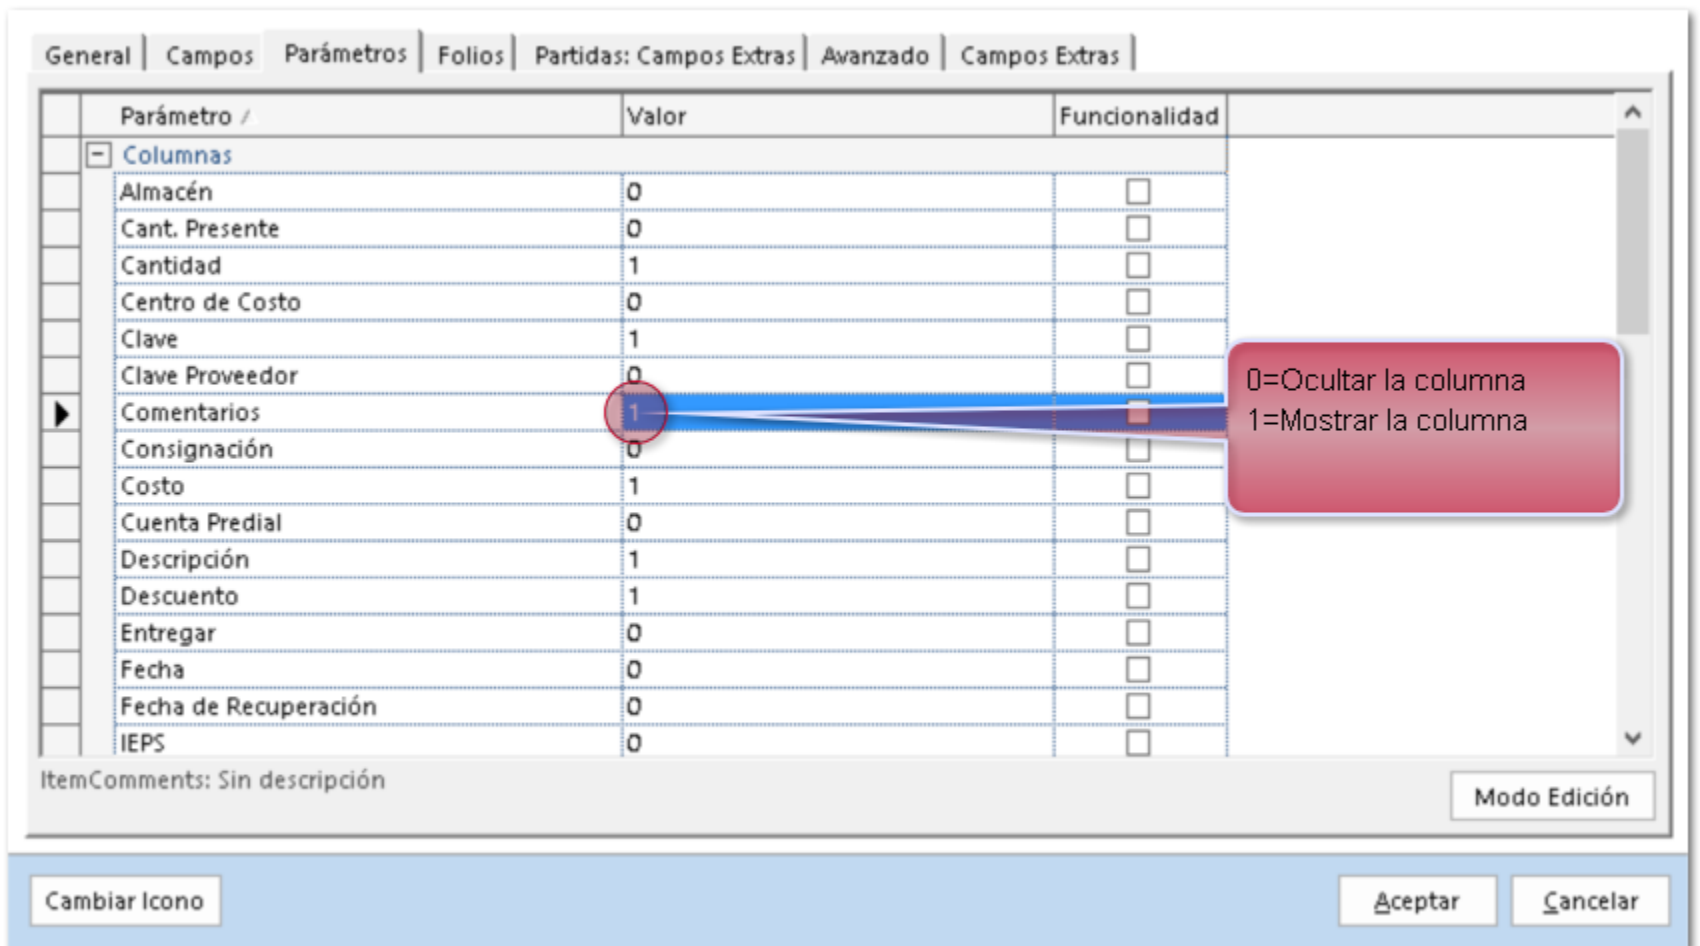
General | Campos | Parámetros | Folios | Partidas: Campos Extras | Avanzado | Campos Extras

| Parámetro | Valor | Funcionalidad |
|---|---|---|
| Columnas | | |
| Almacén | 0 | ☐ |
| Cant. Presente | 0 | ☐ |
| Cantidad | 1 | ☐ |
| Centro de Costo | 0 | ☐ |
| Clave | 1 | ☐ |
| Clave Proveedor | 0 | ☐ |
| Comentarios | 1 | ☐ |
| Consignación | 0 | ☐ |
| Costo | 1 | ☐ |
| Cuenta Predial | 0 | ☐ |
| Descripción | 1 | ☐ |
| Descuento | 1 | ☐ |
| Entregar | 0 | ☐ |
| Fecha | 0 | ☐ |
| Fecha de Recuperación | 0 | ☐ |
| IEPS | 0 | ☐ |

0=Ocultar la columna
1=Mostrar la columna

ItemComments: Sin descripción

Modo Edición

Cambiar Icono

Aceptar

Cancelar